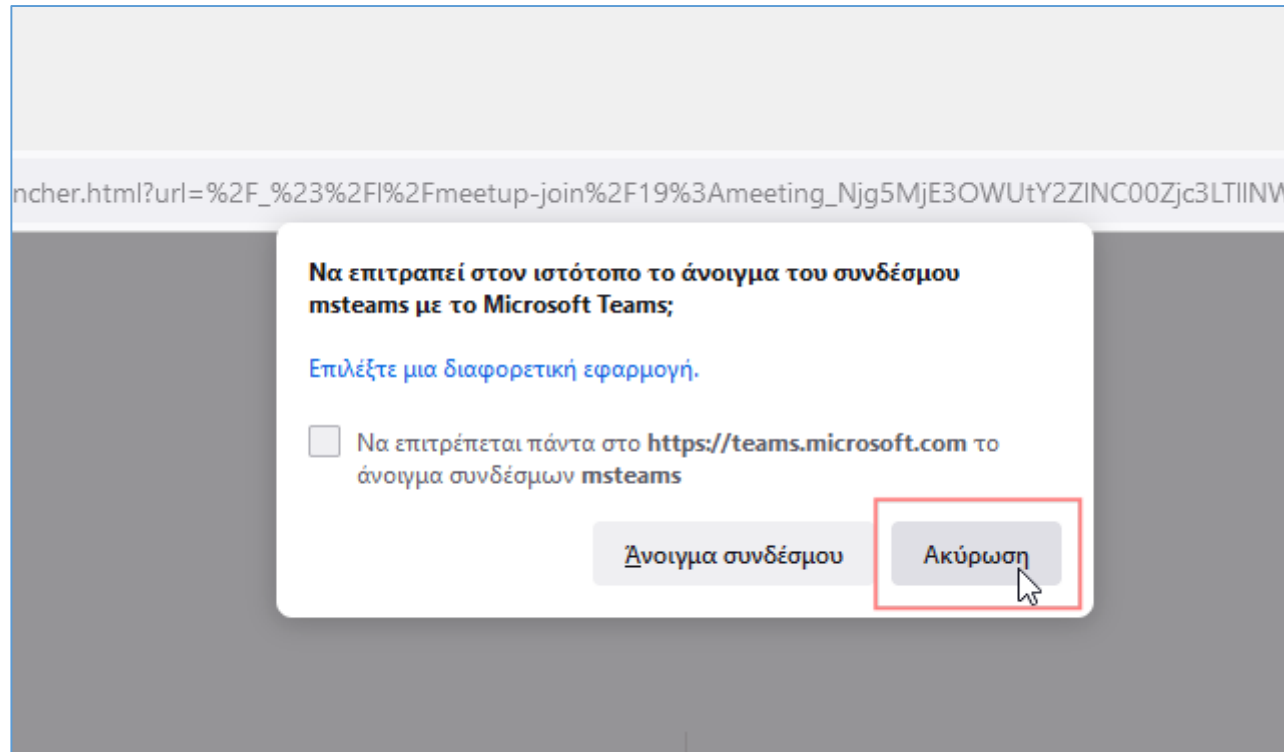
ncher.html?url=%2F_%23%2Fl%2Fmeetup-join%2F19%3Ameeting_Njg5MjE3OWUtY2ZlNC00Zjc3LTllNW

Να επιτραπεί στον ιστότοπο το άνοιγμα του συνδέσμου msteams με το Microsoft Teams;

Επιλέξτε μια διαφορετική εφαρμογή.

Να επιτρέπεται πάντα στο https://teams.microsoft.com το άνοιγμα συνδέσμων msteams

Άνοιγμα συνδέσμου

Ακύρωση